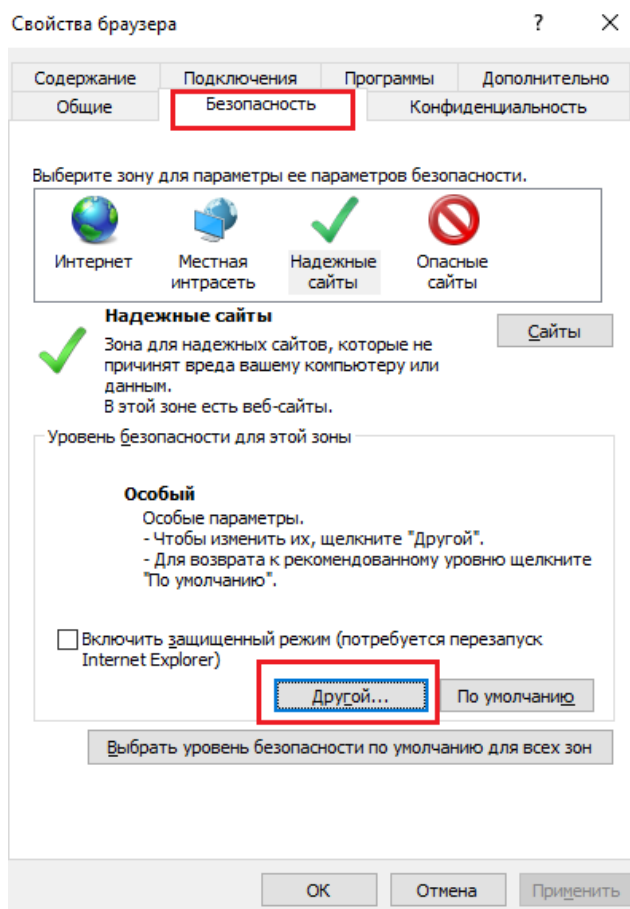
Свойства браузера

?

Содержание
Подключения
Программы
Дополнительно
Общие
Безопасность
Конфиденциальность

Выберите зону для параметры ее параметров безопасности.

Интернет
Местная интрасеть
Надежные сайты
Опасные сайты

Надежные сайты
Зона для надежных сайтов, которые не причинят вреда вашему компьютеру или данным.
В этой зоне есть веб-сайты.

Сайты

Уровень безопасности для этой зоны

Особый
Особые параметры.
- Чтобы изменить их, щелкните "Другой".
- Для возврата к рекомендованному уровню щелкните "По умолчанию".

Включить защищенный режим (потребуется перезапуск Internet Explorer)

Другой...
По умолчанию

Выбрать уровень безопасности по умолчанию для всех зон

ОК
Отмена
Применить